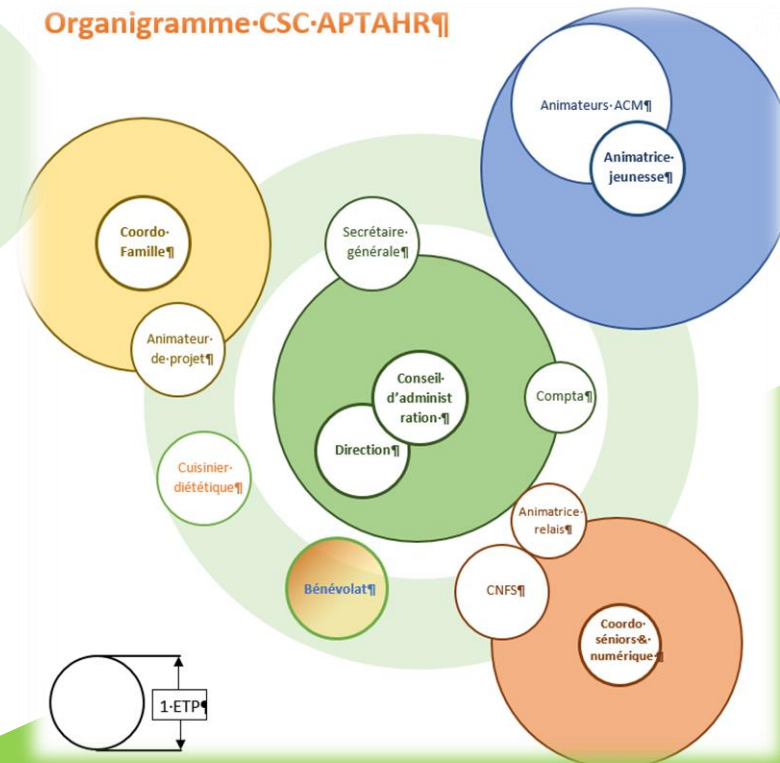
Organigramme·CSC·APTAHR¶

Animateurs·ACM¶

Animatrice·jeunesse¶

Coordo·Famille¶

Animateur·de·projet¶

Secrétaire·générale¶

Conseil·d'administration·¶

Direction¶

Compta¶

Cuisinier·diététique¶

Animatrice·relais¶

CNFS¶

Coordo·séniors·&·numérique¶

Bénévolat¶

1·ETP¶